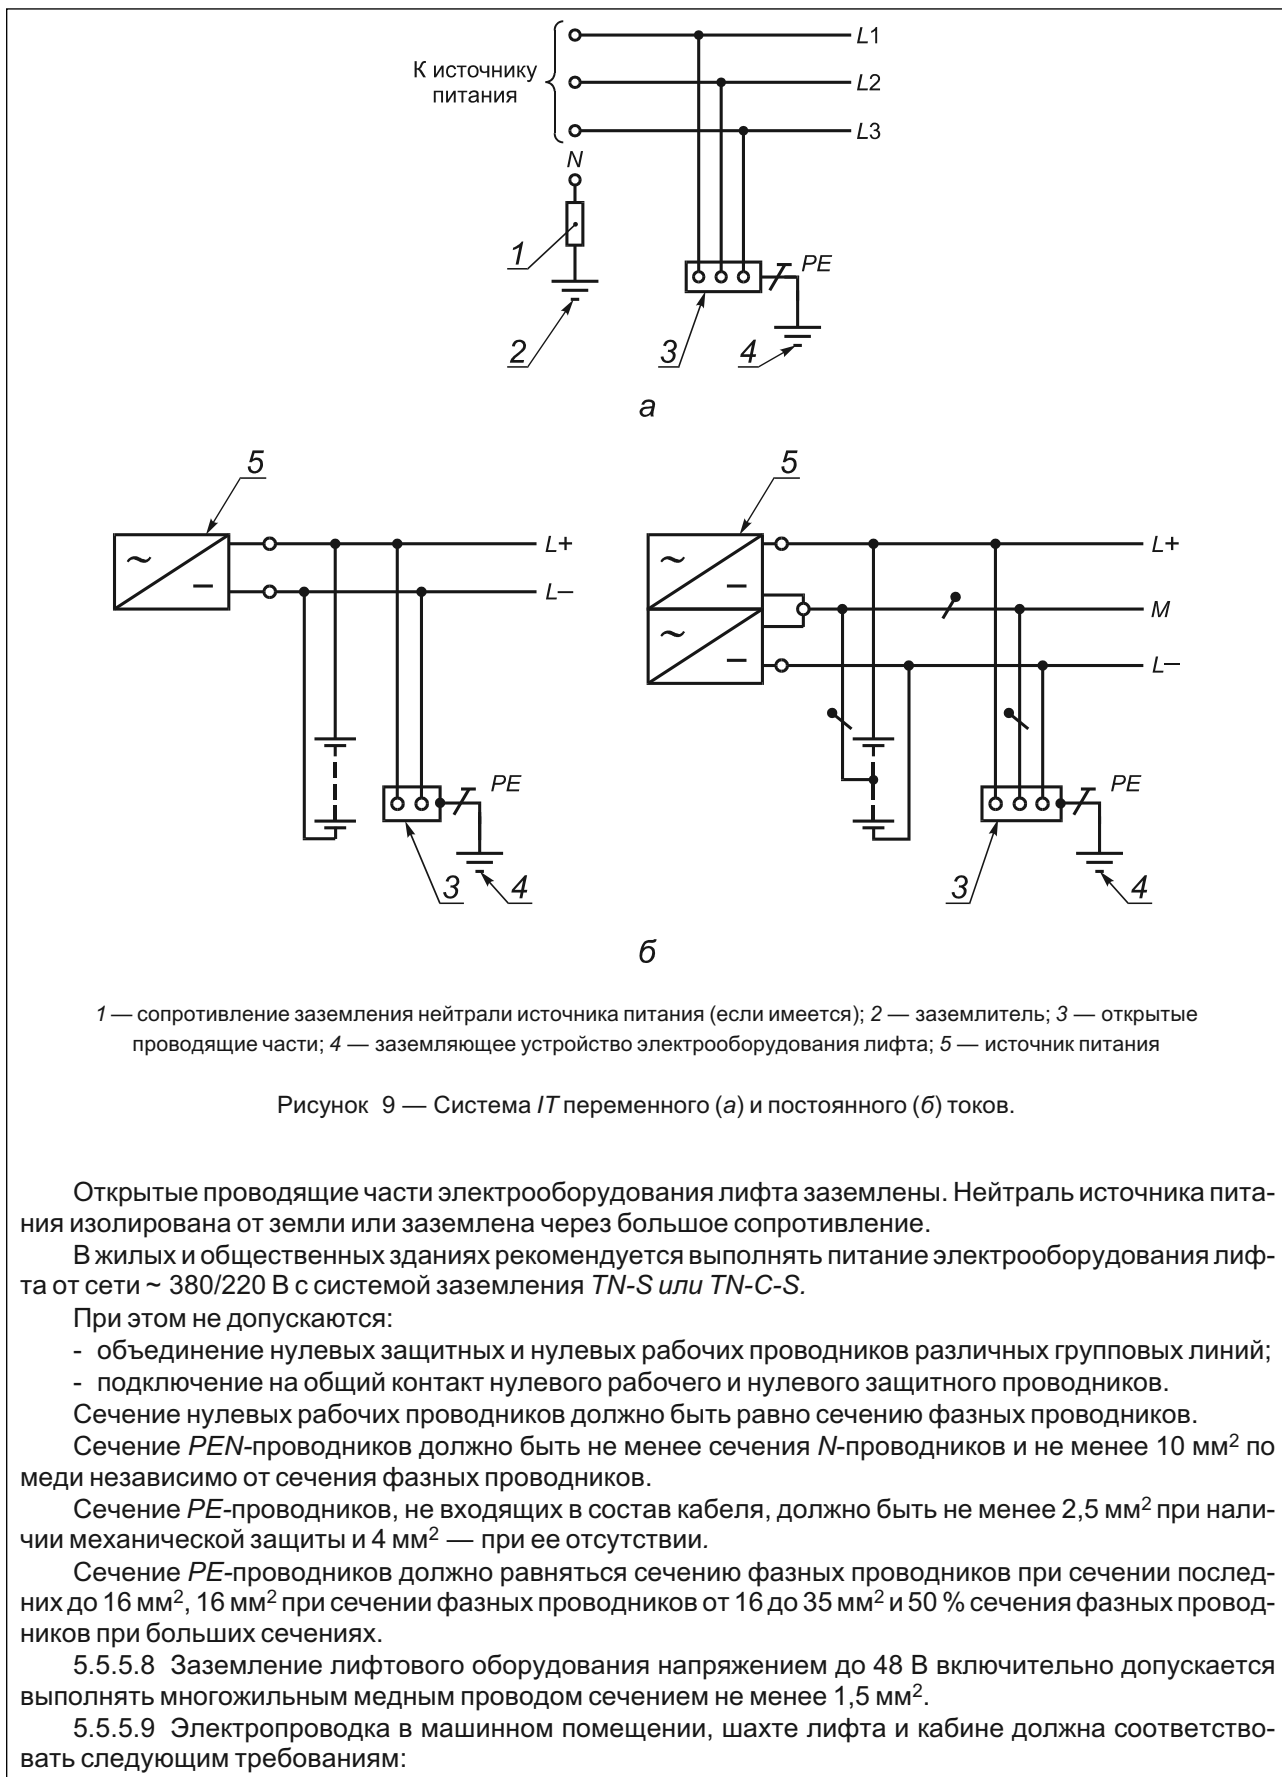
К источнику питания

L1

L2

L3

N

1

2

3

4

PE

а

5

L+

L–

PE

3

4

5

L+

M

L–

PE

3

4

б

1 — сопротивление заземления нейтрали источника питания (если имеется); 2 — заземлитель; 3 — открытые проводящие части; 4 — заземляющее устройство электрооборудования лифта; 5 — источник питания

Рисунок 9 — Система IT переменного (а) и постоянного (б) токов.

Открытые проводящие части электрооборудования лифта заземлены. Нейтраль источника питания изолирована от земли или заземлена через большое сопротивление.

В жилых и общественных зданиях рекомендуется выполнять питание электрооборудования лифта от сети ~ 380/220 В с системой заземления TN-S или TN-C-S.

При этом не допускаются:

- объединение нулевых защитных и нулевых рабочих проводников различных групповых линий;

- подключение на общий контакт нулевого рабочего и нулевого защитного проводников.

Сечение нулевых рабочих проводников должно быть равно сечению фазных проводников.

Сечение PEN-проводников должно быть не менее сечения N-проводников и не менее 10 мм$^2$ по меди независимо от сечения фазных проводников.

Сечение PE-проводников, не входящих в состав кабеля, должно быть не менее 2,5 мм$^2$ при наличии механической защиты и 4 мм$^2$ — при ее отсутствии.

Сечение PE-проводников должно равняться сечению фазных проводников при сечении последних до 16 мм$^2$, 16 мм$^2$ при сечении фазных проводников от 16 до 35 мм$^2$ и 50 % сечения фазных проводников при больших сечениях.

5.5.5.8 Заземление лифтового оборудования напряжением до 48 В включительно допускается выполнять многожильным медным проводом сечением не менее 1,5 мм$^2$.

5.5.5.9 Электропроводка в машинном помещении, шахте лифта и кабине должна соответствовать следующим требованиям: